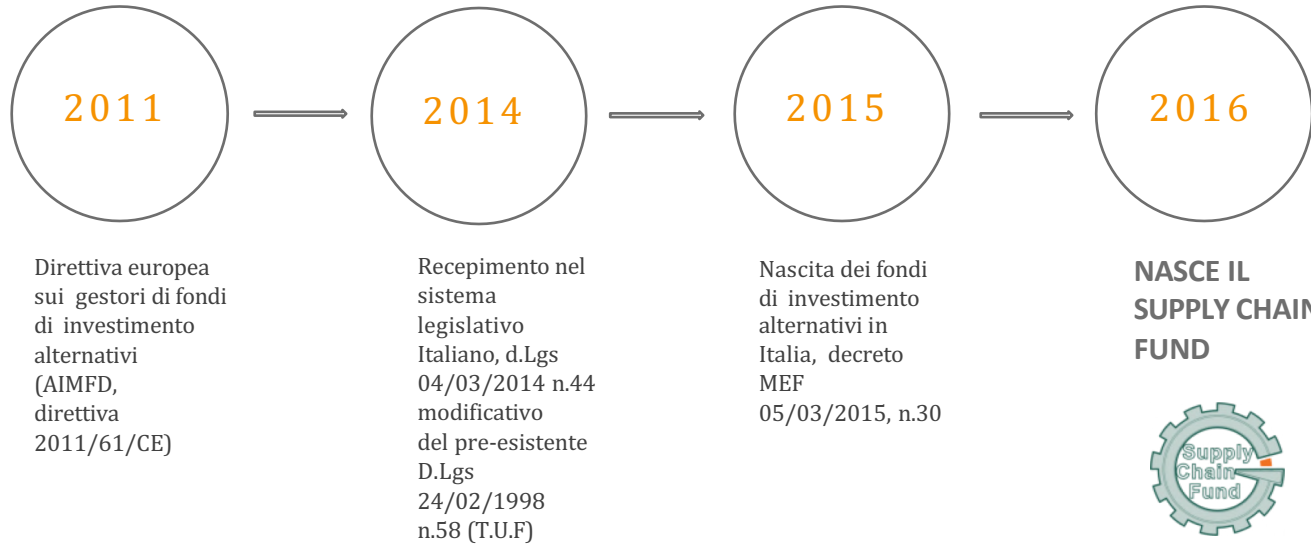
2011

2014

2015

2016

Direttiva europea sui gestori di fondi di investimento alternativi (AIMFD, direttiva 2011/61/CE)

Recepimento nel sistema legislativo Italiano, d.Lgs 04/03/2014 n.44 modificativo del pre-esistente D.Lgs 24/02/1998 n.58 (T.U.F)

Nascita dei fondi di investimento alternativi in Italia, decreto MEF 05/03/2015, n.30

NASCE IL SUPPLY CHAIN FUND

Supply Chain Fund